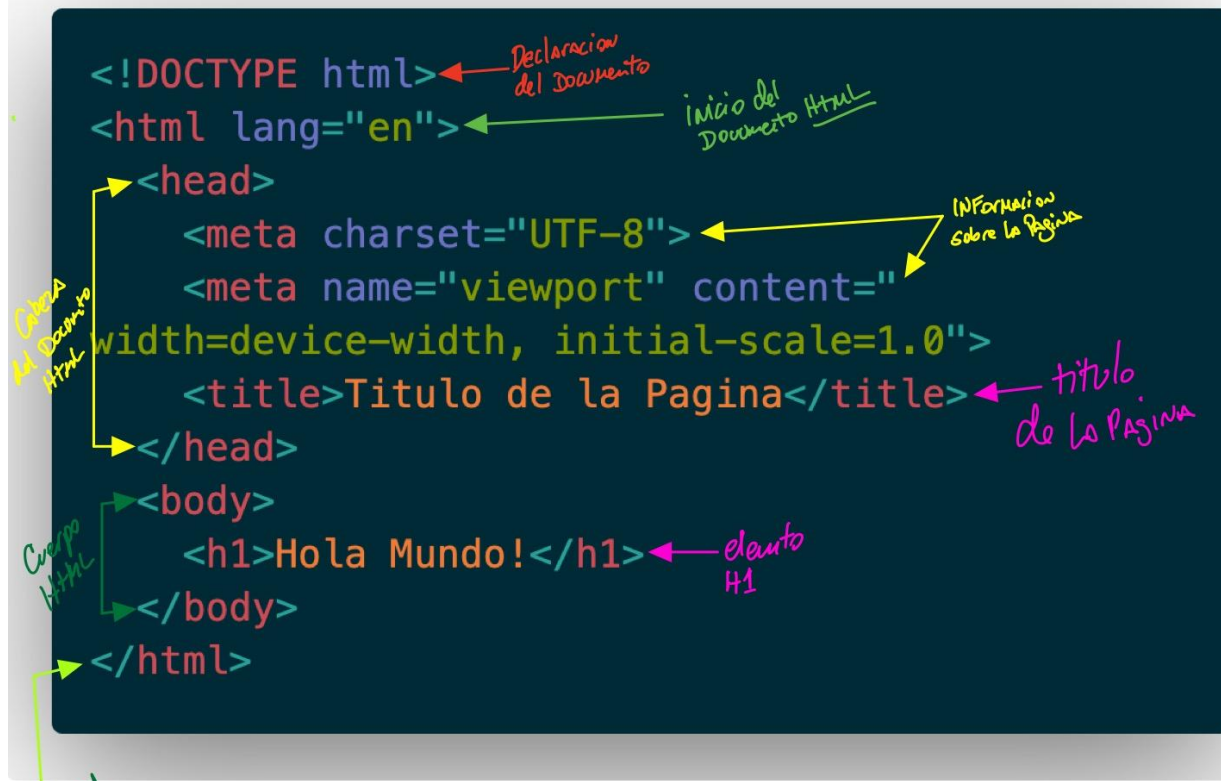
<!DOCTYPE html> Declaracion del Documento
<html lang="en"> inicio del Documento HTML
<head>
<meta charset="UTF-8"> INFormacion sobre la Pagina
<meta name="viewport" content="
width=device-width, initial-scale=1.0">
<title>Titulo de la Pagina</title> titulo de la Pagina
</head>
Cabeza del Documento Html
<body>
<h1>Hola Mundo!</h1> elemento H1
</body>
Cuerpo HTML
</html>